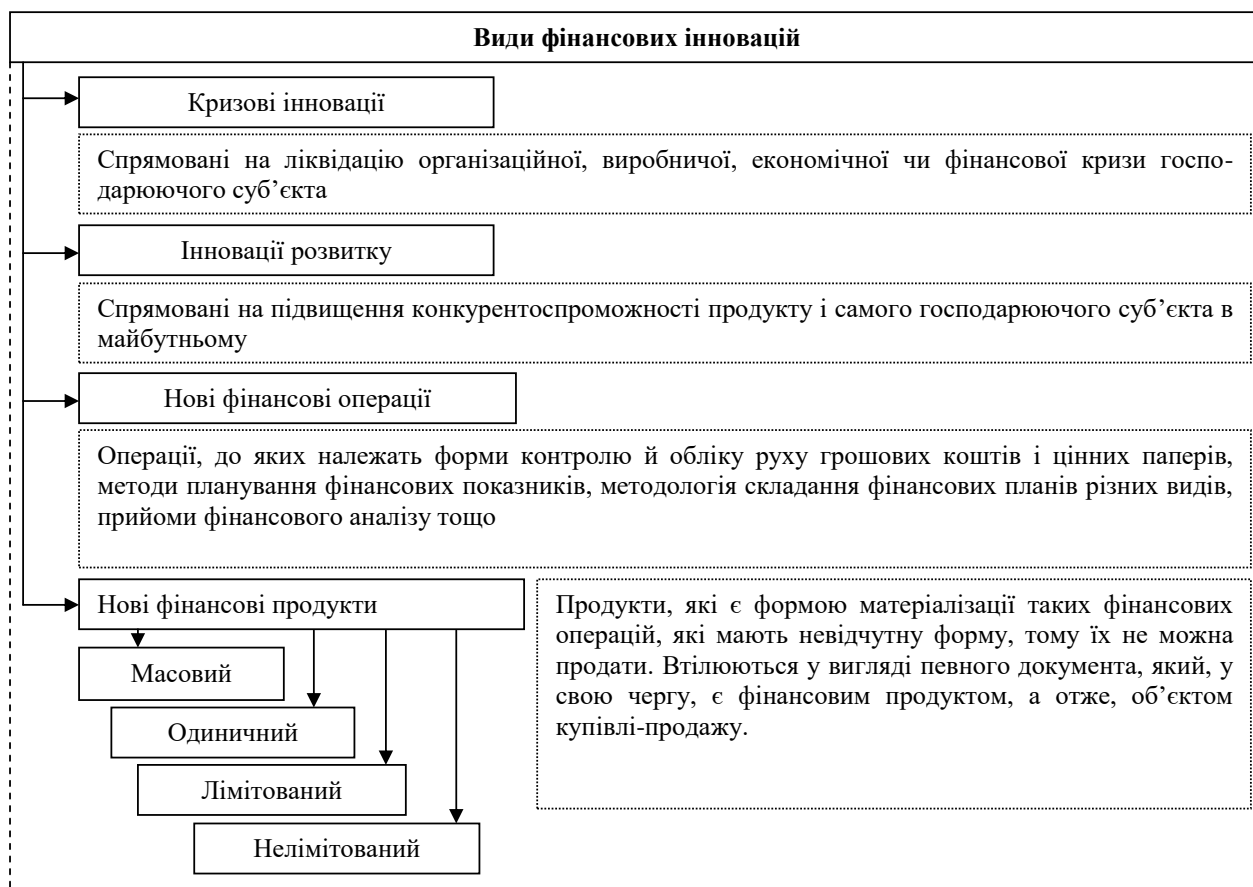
Види фінансових інновацій

Кризові інновації

Спрямовані на ліквідацію організаційної, виробничої, економічної чи фінансової кризи господарюючого суб'єкта

Інновації розвитку

Спрямовані на підвищення конкурентоспроможності продукту і самого господарюючого суб'єкта в майбутньому

Нові фінансові операції

Операції, до яких належать форми контролю й обліку руху грошових коштів і цінних паперів, методи планування фінансових показників, методологія складання фінансових планів різних видів, прийоми фінансового аналізу тощо

Нові фінансові продукти

Масовий

Одиничний

Лімітований

Нелімітований

Продукти, які є формою матеріалізації таких фінансових операцій, які мають невідчутну форму, тому їх не можна продати. Втілюються у вигляді певного документа, який, у свою чергу, є фінансовим продуктом, а отже, об'єктом купівлі-продажу.